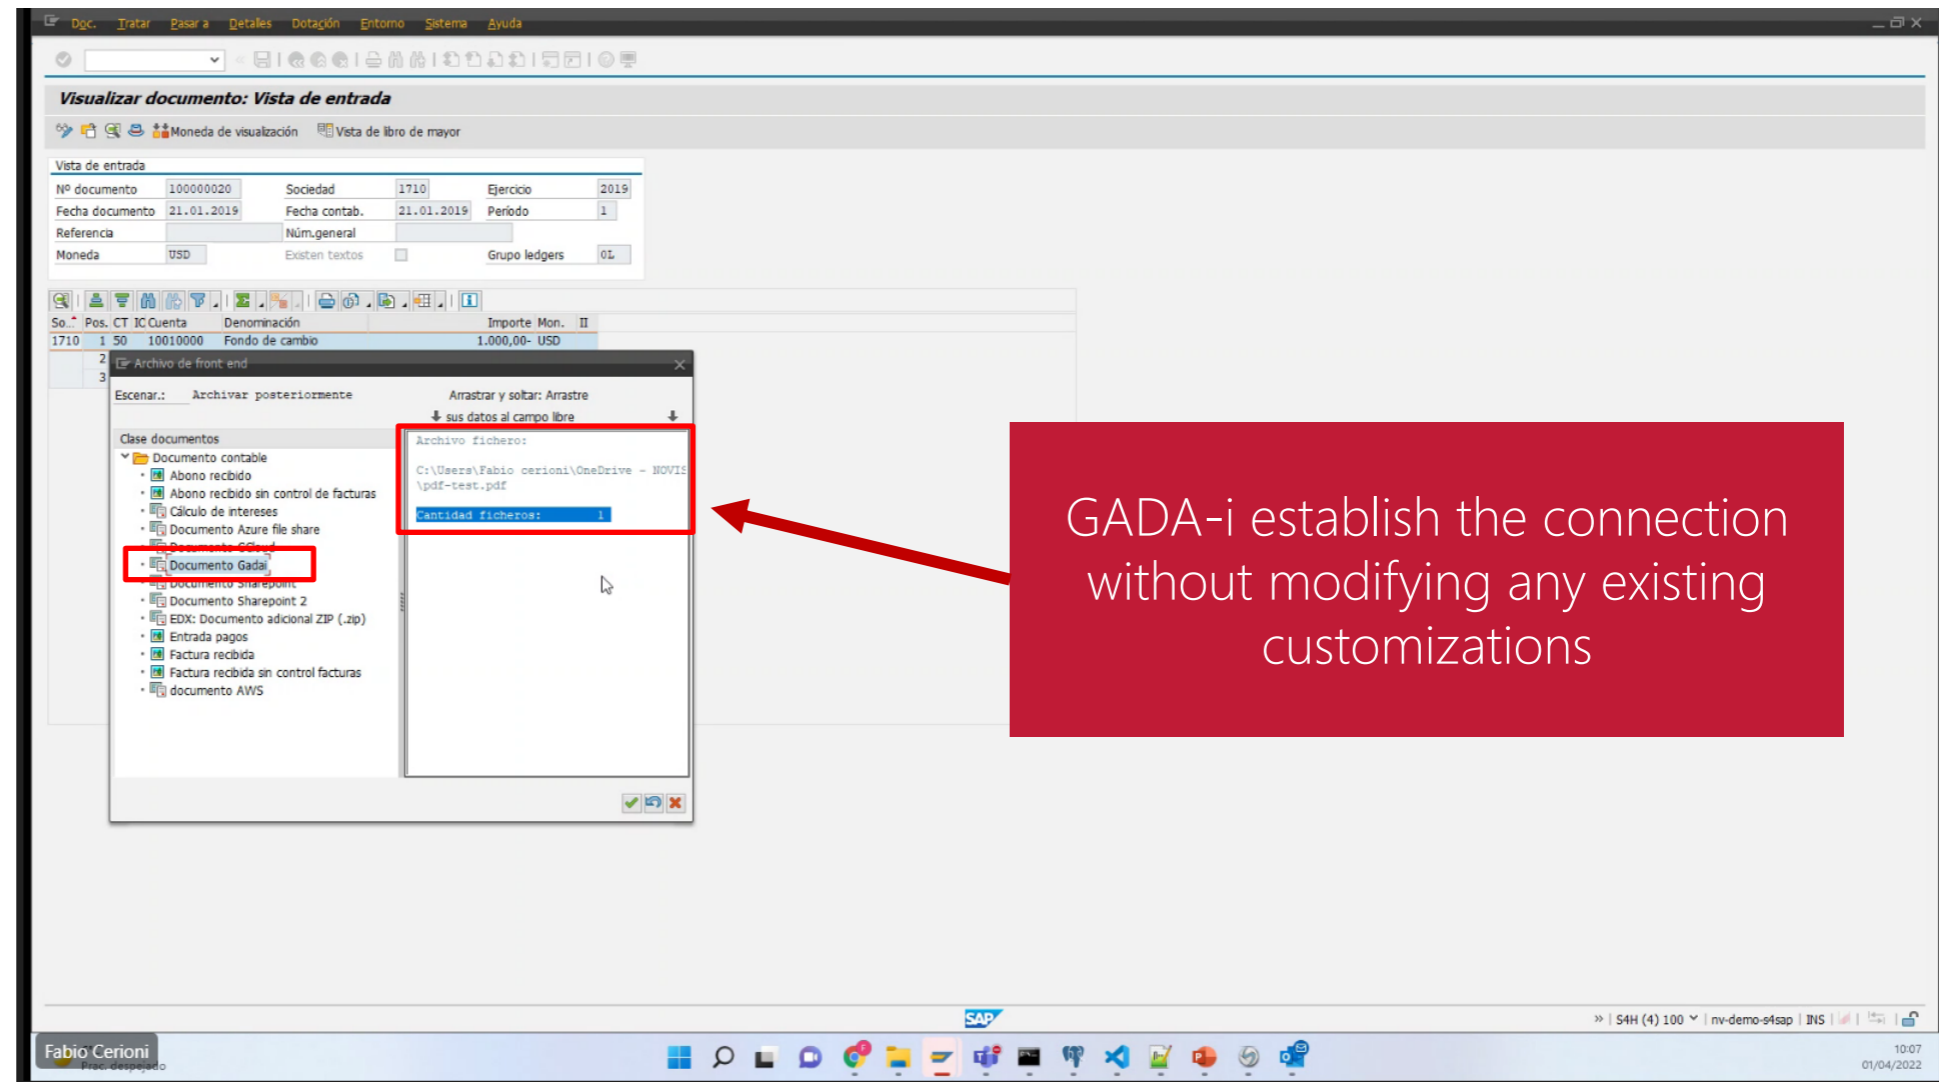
Doc. Tratar Pasar a Detalles Dotación Entorno Sistema Ayuda

Visualizar documento: Vista de entrada

Moneda de visualización Vista de libro de mayor

Vista de entrada

| Nº documento | 100000020 | Sociedad | 1710 | Ejercicio | 2019 |
|---|---|---|---|---|---|
| Fecha documento | 21.01.2019 | Fecha contab. | 21.01.2019 | Período | 1 |
| Referencia | | Núm.general | | | |
| Moneda | USD | Existen textos | | Grupo ledgers | 0L |

| So.. | Pos. | CT | IC | Cuenta | Denominación | Importe | Mon. |
|---|---|---|---|---|---|---|---|
| 1710 | 1 | 50 | | 10010000 | Fondo de cambio | 1.000,00- | USD |
| | 2 | | | | | | |
| | 3 | | | | | | |

Archivo de front end

Escenar.: Archivar posteriormente

Arrastrar y soltar: Arrastre sus datos al campo libre

Clase documentos
Documento contable
Abono recibido
Abono recibido sin control de facturas
Cálculo de intereses
Documento Azure file share
Documento GCloud
Documento Gadai
Documento Sharepoint
Documento Sharepoint 2
EDX: Documento adicional ZIP (.zip)
Entrada pagos
Factura recibida
Factura recibida sin control facturas
documento AWS

Archivo fichero:
C:\Users\Fabio cerioni\OneDrive - NOVIS
\pdf-test.pdf
Cantidad ficheros: 1

GADA-i establish the connection without modifying any existing customizations

SAP

» S4H (4) 100 | nv-demo-s4sap | INS

Fabio Cerioni

10:07
01/04/2022